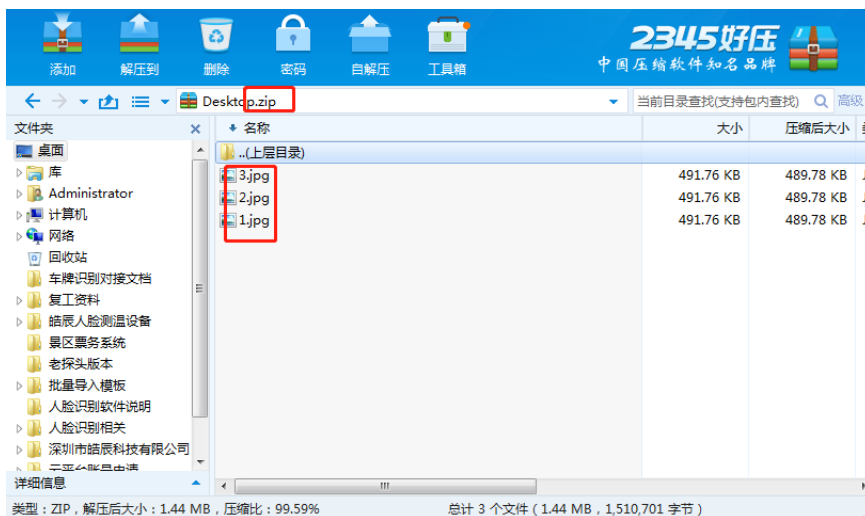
添加 解压到 删除 密码 自解压 工具箱

2345好压
中国压缩软件知名品牌

Desktop.zip

当前目录查找(支持包内查找) 高级

文件夹

桌面
库
Administrator
计算机
网络
回收站
车牌识别对接文档
复工资料
皓辰人脸测温设备
景区票务系统
老探头版本
批量导入模板
人脸识别软件说明
人脸识别相关
深圳市皓辰科技有限公司
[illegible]

详细信息

| 名称 | 大小 | 压缩后大小 |
|---|---|---|
| ..(上层目录) | | |
| 3.jpg | 491.76 KB | 489.78 KB |
| 2.jpg | 491.76 KB | 489.78 KB |
| 1.jpg | 491.76 KB | 489.78 KB |

类型：ZIP，解压后大小：1.44 MB，压缩比：99.59%

总计 3 个文件（1.44 MB，1,510,701 字节）